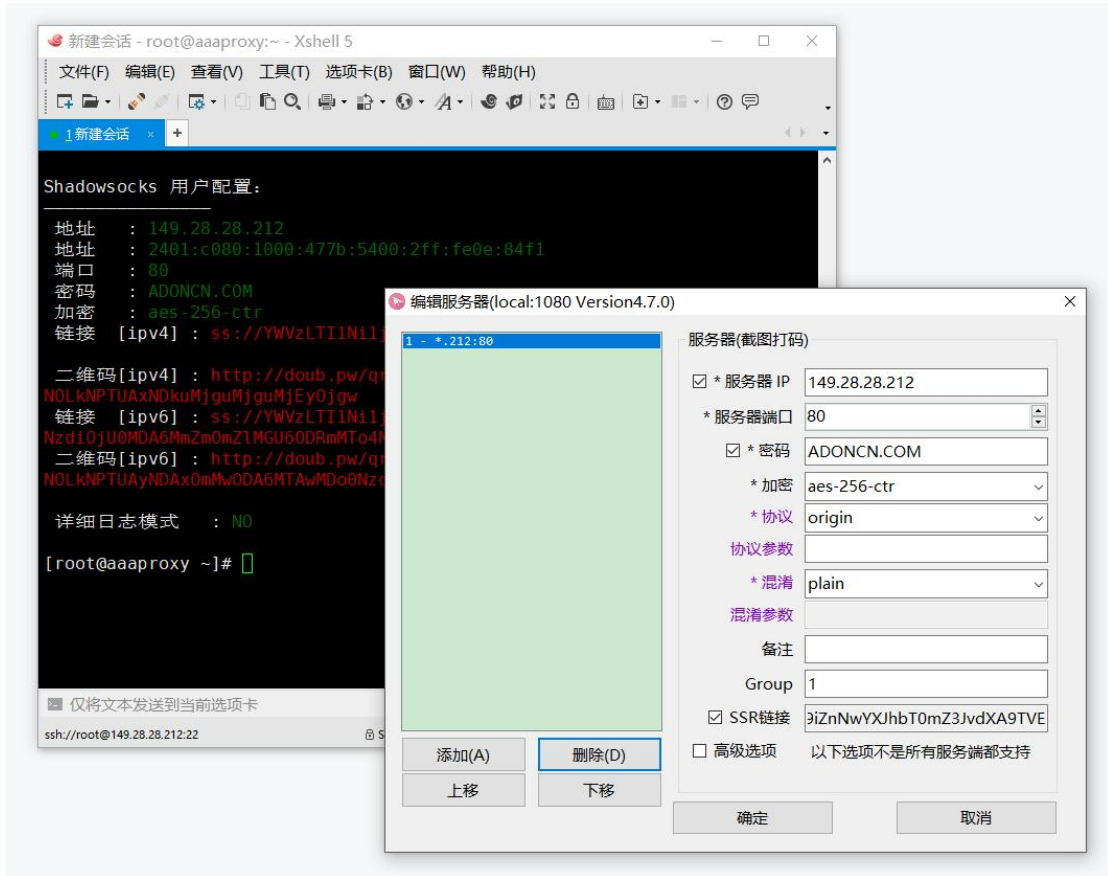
新建会话 - root@aaaproxy:~ - Xshell 5

文件(F) 编辑(E) 查看(V) 工具(T) 选项卡(B) 窗口(W) 帮助(H)

1 新建会话 × +

Shadowsocks 用户配置:

地址 : 149.28.28.212
地址 : 2401:c080:1000:477b:5400:2ff:fe0e:84f1
端口 : 80
密码 : ADONCN.COM
加密 : aes-256-ctr
链接 [ipv4] : ss://YWVzLTI1Nilj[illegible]

二维码[ipv4] : http://doub.pw/q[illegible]
NOLkNPTUAxNDkuMjguMjguMjEyOjgw
链接 [ipv6] : ss://YWVzLTI1Nilj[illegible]
NzdiOjU0MDA6MmZmOmZlMGU6ODRmMTo4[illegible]
二维码[ipv6] : http://doub.pw/q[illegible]
NOLkNPTUAyNDAxOmMwODA6MTAwMDo0Nz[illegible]

详细日志模式 : NO

[root@aaaproxy ~]#

仅将文本发送到当前选项卡

ssh://root@149.28.28.212:22

编辑服务器(local:1080 Version4.7.0)

1 - *.212:80

服务器(截图打码)

☑ * 服务器 IP 149.28.28.212
* 服务器端口 80
☑ * 密码 ADONCN.COM
* 加密 aes-256-ctr
* 协议 origin
协议参数
* 混淆 plain
混淆参数
备注
Group 1
☑ SSR链接 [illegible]iZnNwYXJhbT0mZ3JvdXA9TVE
☐ 高级选项 以下选项不是所有服务端都支持

添加(A) 删除(D)
上移 下移

确定 取消